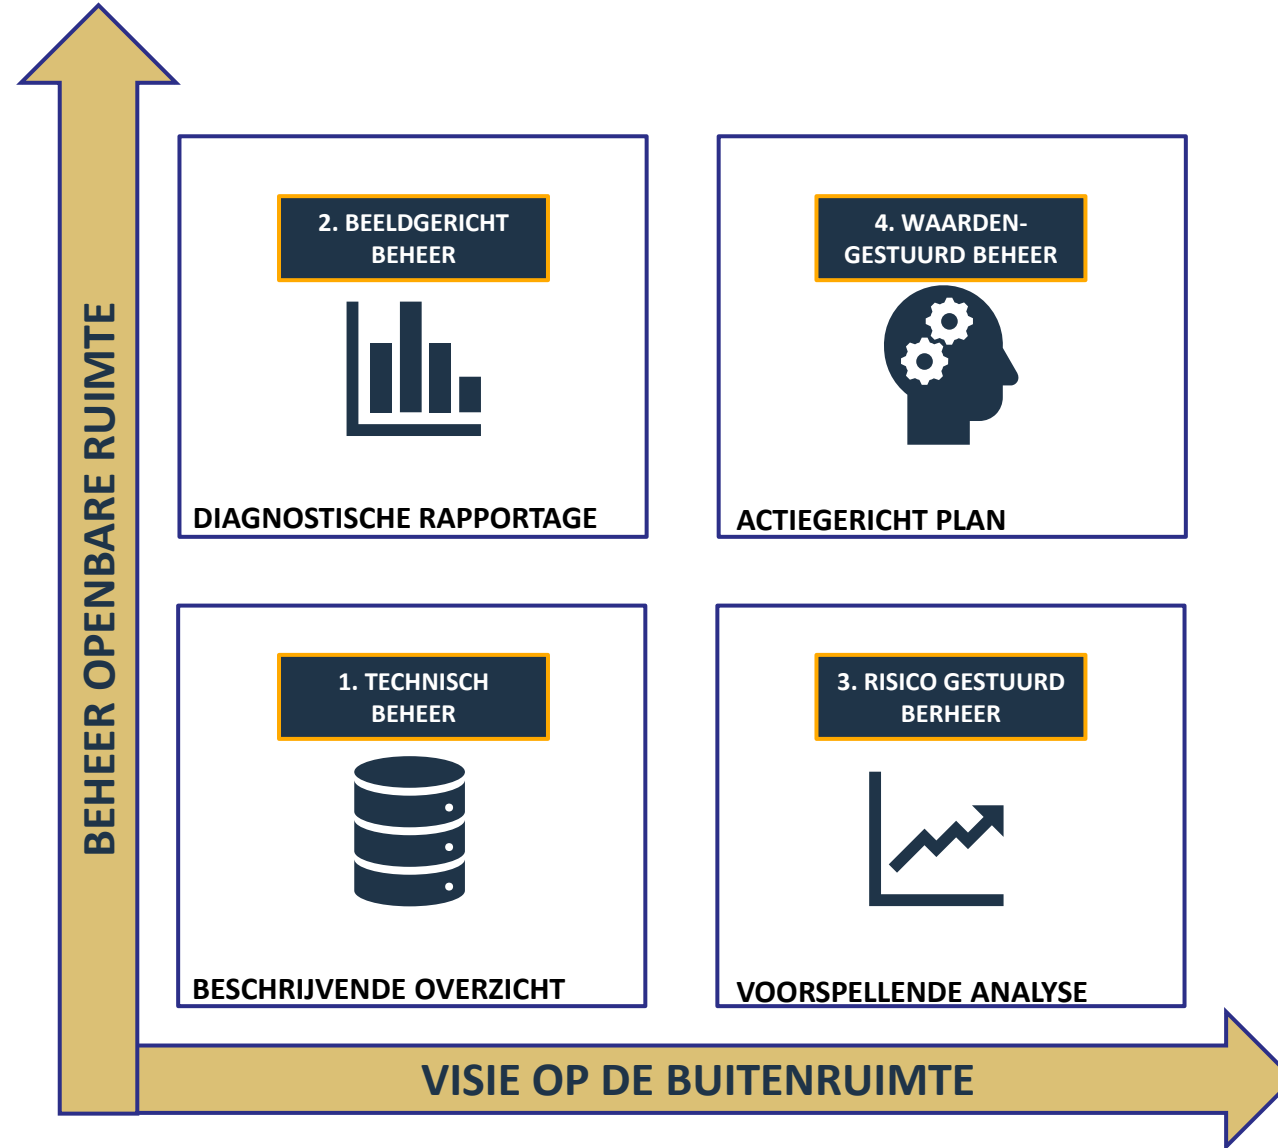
BEHEER OPENBARE RUIMTE

2. BEELDGERICHT BEHEER

DIAGNOSTISCHE RAPPORTAGE

4. WAARDEN-GESTUURD BEHEER

ACTIEGERICHT PLAN

1. TECHNISCH BEHEER

BESCHRIJVENDE OVERZICHT

3. RISICO GESTUURD BERHEER

VOORSPELLENDE ANALYSE

VISIE OP DE BUITENRUIMTE